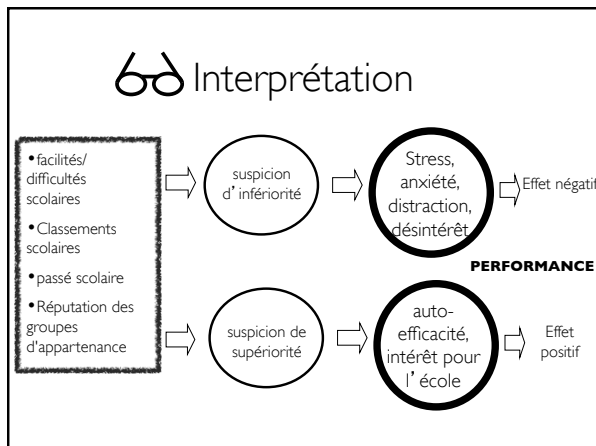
Interprétation

•facilités/ difficultés scolaires

•Classements scolaires

•passé scolaire

•Réputation des groupes d'appartenance

suspicion d' infériorité

Stress, anxiété, distraction, désintérêt

Effet négatif

PERFORMANCE

suspicion de supériorité

auto-efficacité, intérêt pour l' école

Effet positif